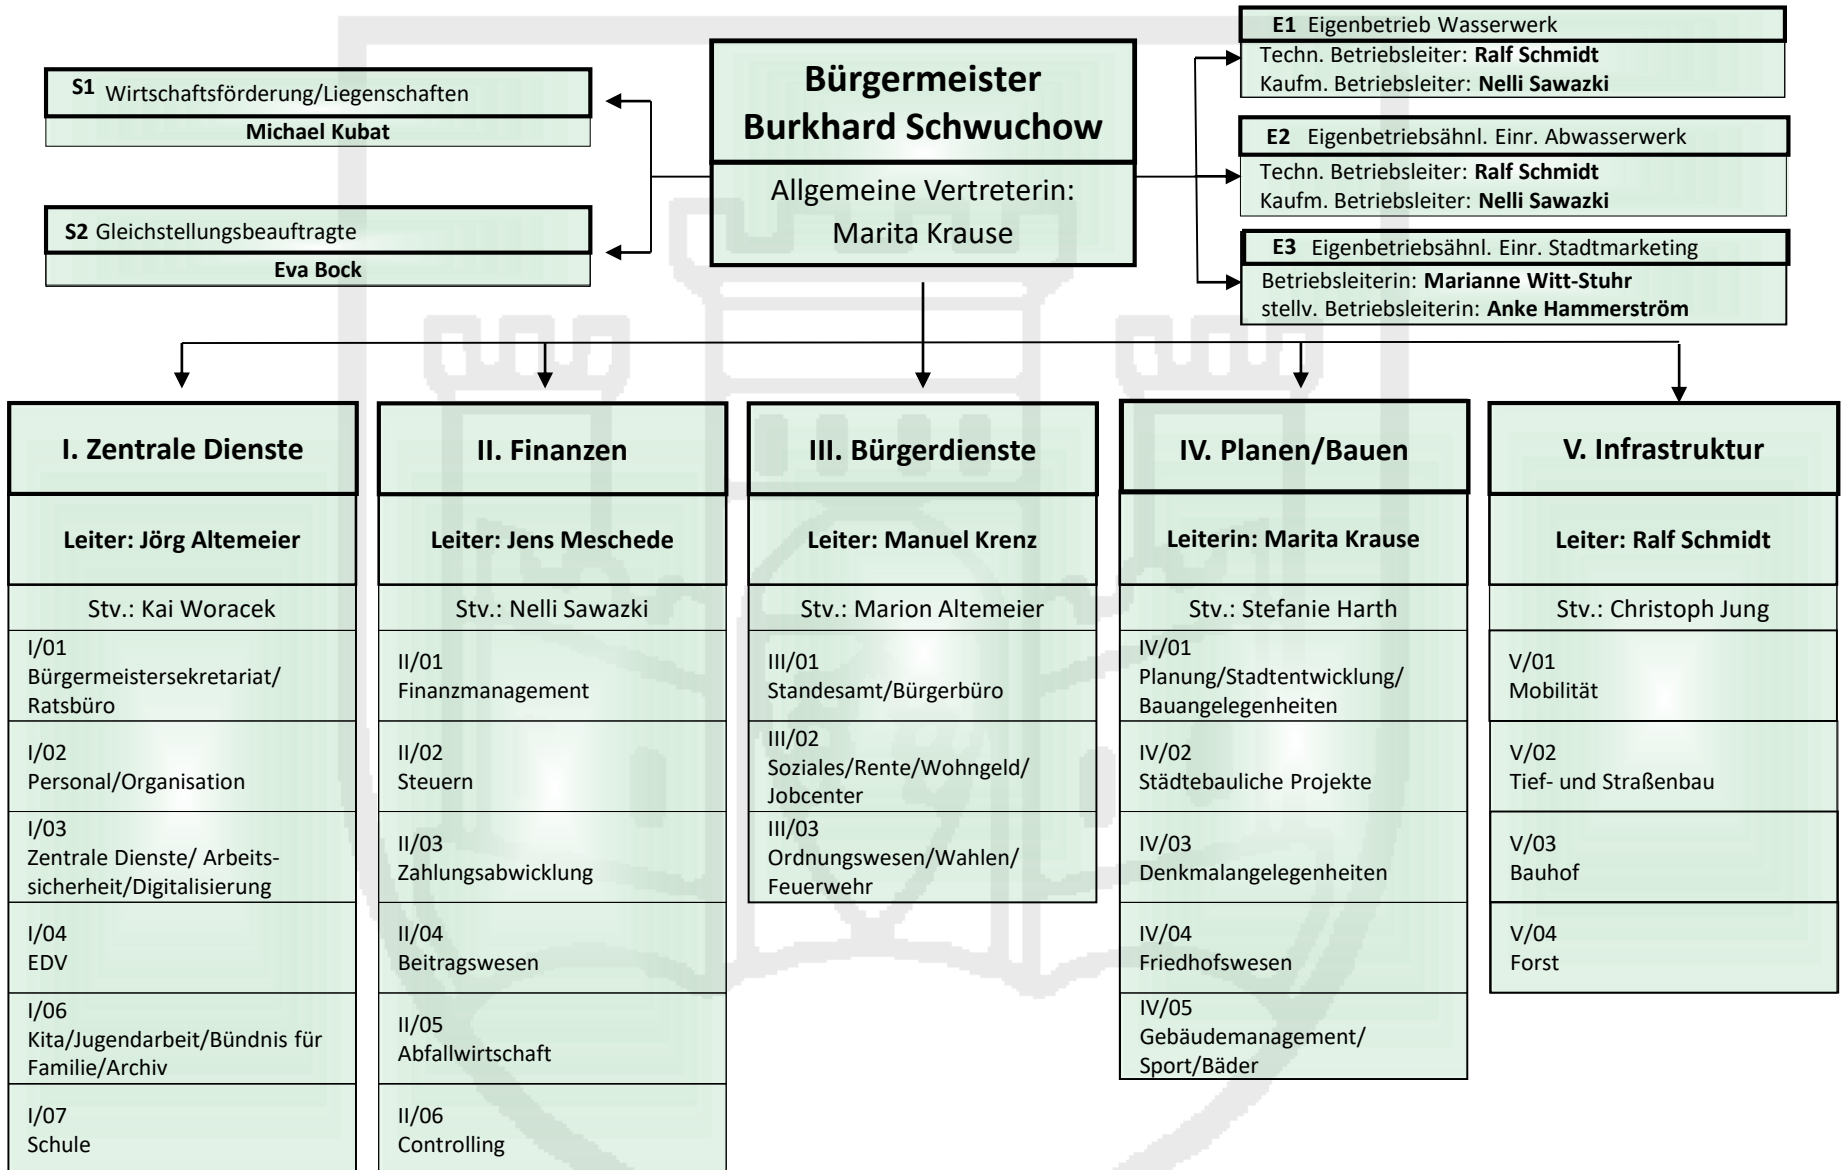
S1 Wirtschaftsförderung/Liegenschaften
Michael Kubat

S2 Gleichstellungsbeauftragte
Eva Bock

Bürgermeister
Burkhard Schwuchow

Allgemeine Vertreterin:
Marita Krause

E1 Eigenbetrieb Wasserwerk
Techn. Betriebsleiter: Ralf Schmidt
Kaufm. Betriebsleiter: Nelli Sawazki

E2 Eigenbetriebsähnl. Einr. Abwasserwerk
Techn. Betriebsleiter: Ralf Schmidt
Kaufm. Betriebsleiter: Nelli Sawazki

E3 Eigenbetriebsähnl. Einr. Stadtmarketing
Betriebsleiterin: Marianne Witt-Stuhr
stellv. Betriebsleiterin: Anke Hammerström

I. Zentrale Dienste
Leiter: Jörg Altemeier
Stv.: Kai Woracek
I/01
Bürgermeistersekretariat/ Ratsbüro
I/02
Personal/Organisation
I/03
Zentrale Dienste/ Arbeitssicherheit/Digitalisierung
I/04
EDV
I/06
Kita/Jugendarbeit/Bündnis für Familie/Archiv
I/07
Schule

II. Finanzen
Leiter: Jens Meschede
Stv.: Nelli Sawazki
II/01
Finanzmanagement
II/02
Steuern
II/03
Zahlungsabwicklung
II/04
Beitragswesen
II/05
Abfallwirtschaft
II/06
Controlling

III. Bürgerdienste
Leiter: Manuel Krenz
Stv.: Marion Altemeier
III/01
Standesamt/Bürgerbüro
III/02
Soziales/Rente/Wohngeld/ Jobcenter
III/03
Ordnungswesen/Wahlen/ Feuerwehr

IV. Planen/Bauen
Leiterin: Marita Krause
Stv.: Stefanie Harth
IV/01
Planung/Stadtentwicklung/ Bauangelegenheiten
IV/02
Städtebauliche Projekte
IV/03
Denkmalangelegenheiten
IV/04
Friedhofswesen
IV/05
Gebäudemanagement/ Sport/Bäder

V. Infrastruktur
Leiter: Ralf Schmidt
Stv.: Christoph Jung
V/01
Mobilität
V/02
Tief- und Straßenbau
V/03
Bauhof
V/04
Forst